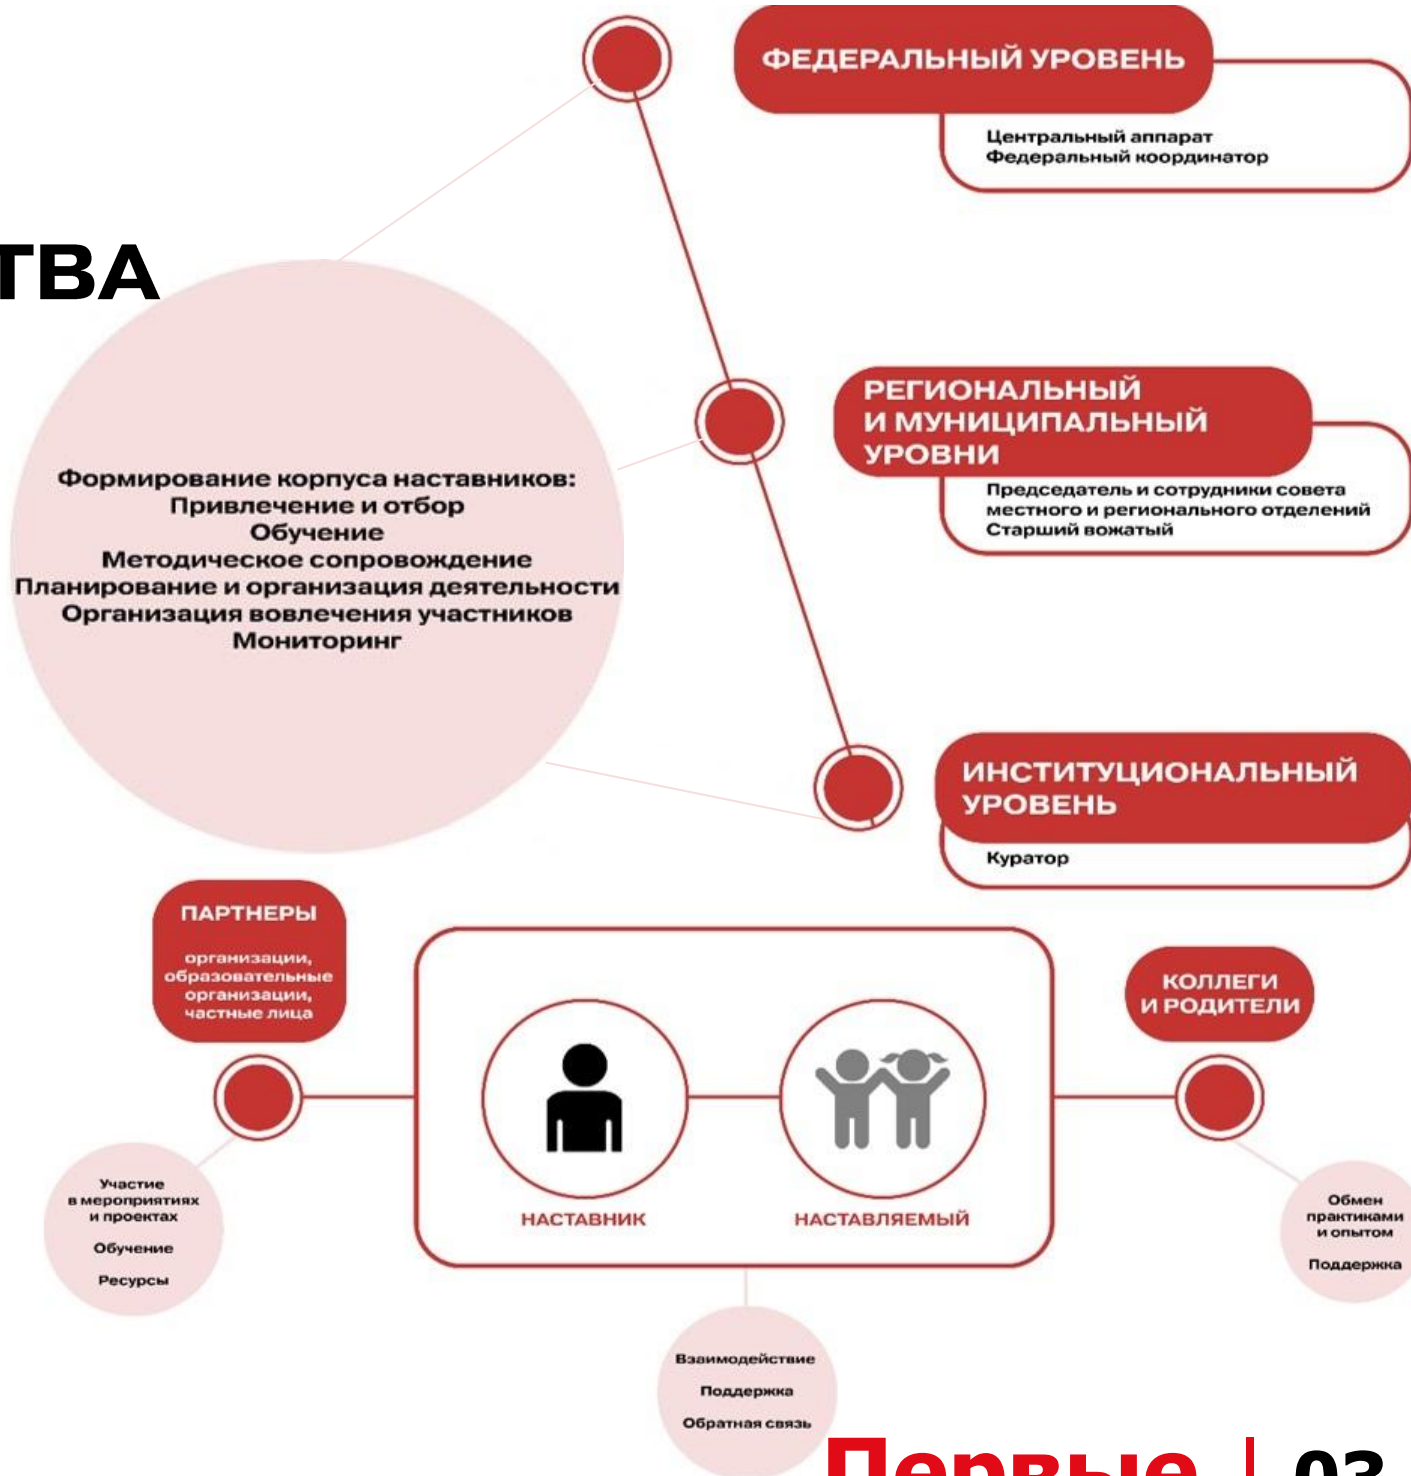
ТВА

ФЕДЕРАЛЬНЫЙ УРОВЕНЬ

Центральный аппарат
Федеральный координатор

Формирование корпуса наставников:
Привлечение и отбор
Обучение
Методическое сопровождение
Планирование и организация деятельности
Организация вовлечения участников
Мониторинг

РЕГИОНАЛЬНЫЙ И МУНИЦИПАЛЬНЫЙ УРОВНИ

Председатель и сотрудники совета местного и регионального отделений
Старший вожатый

ИНСТИТУЦИОНАЛЬНЫЙ УРОВЕНЬ

Куратор

ПАРТНЕРЫ

организации, образовательные организации, частные лица

КОЛЛЕГИ И РОДИТЕЛИ

НАСТАВНИК

НАСТАВЛЯЕМЫЙ

Участие в мероприятиях и проектах
Обучение
Ресурсы

Обмен практиками и опытом
Поддержка

Взаимодействие
Поддержка
Обратная связь

Первые | 03